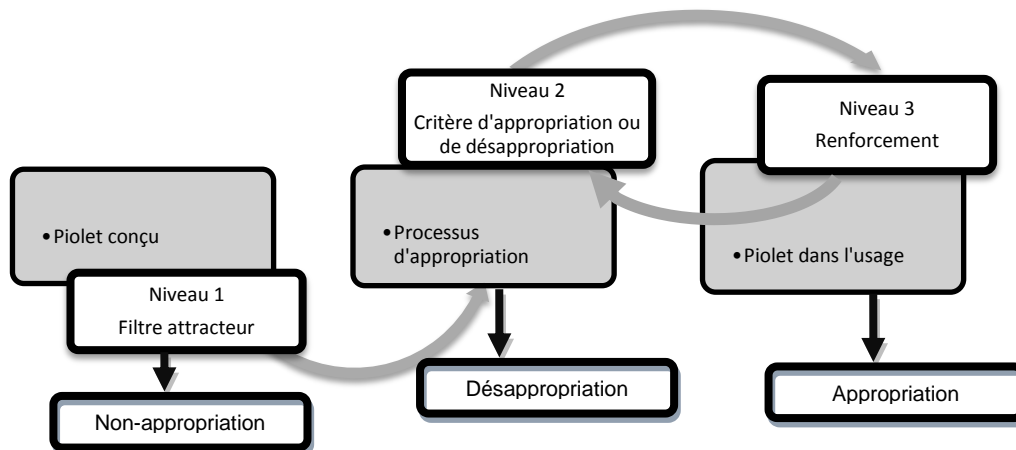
Niveau 2
Critère d'appropriation ou de désappropriation

Niveau 3
Renforcement

• Piolet conçu

• Processus d'appropriation

• Piolet dans l'usage

Niveau 1
Filtre attracteur

Désappropriation

Appropriation

Non-appropriation